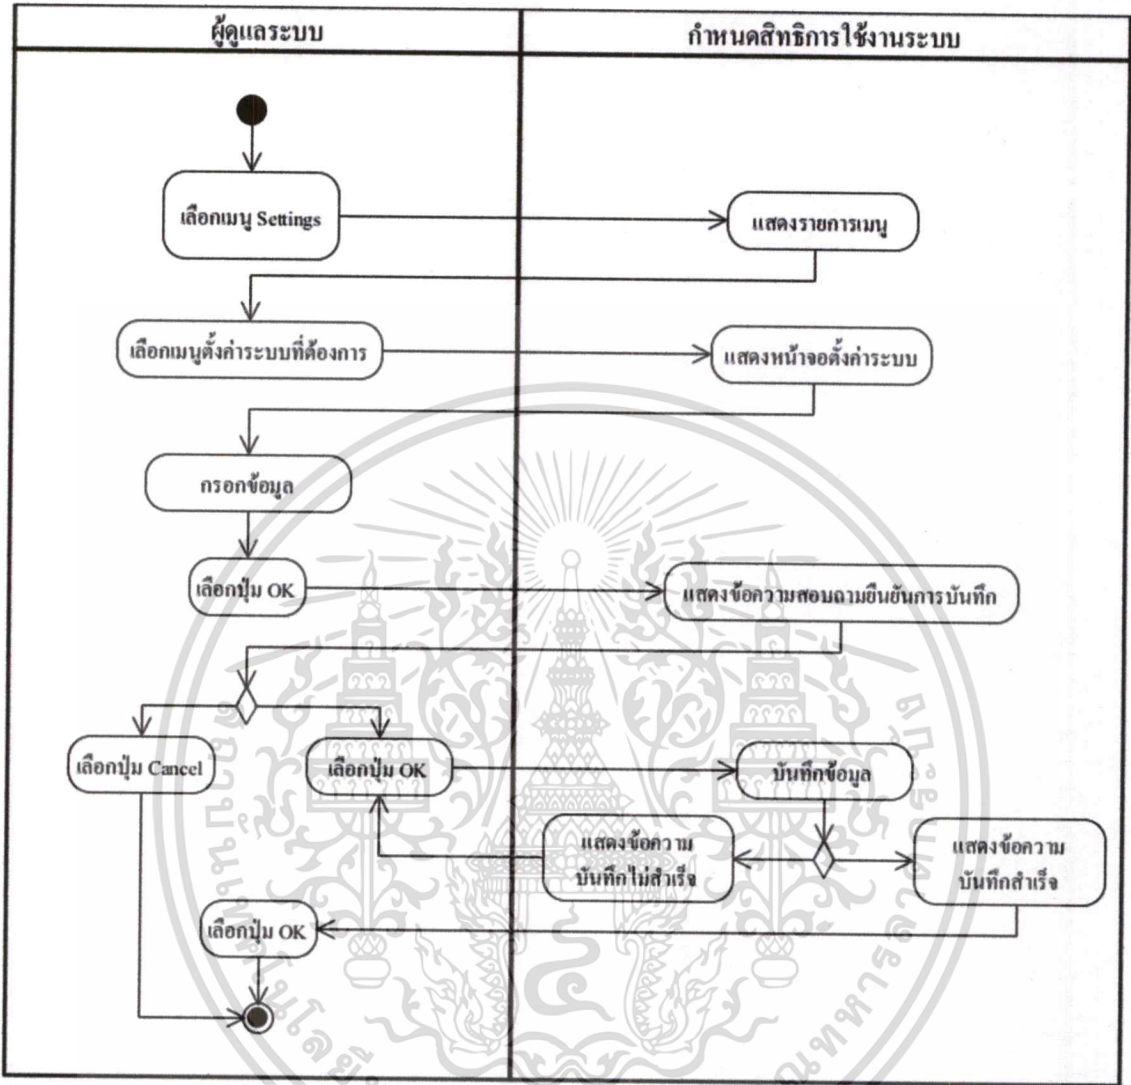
| ผู้ดูแลระบบ | กำหนดสิทธิการใช้งานระบบ |
|---|---|

เลือกเมนู Settings

แสดงรายการเมนู

เลือกเมนูตั้งค่าระบบที่ต้องการ

แสดงหน้าจอตั้งค่าระบบ

กรอกข้อมูล

เลือกปุ่ม OK

แสดงข้อความสอบถามยืนยันการบันทึก

เลือกปุ่ม Cancel

เลือกปุ่ม OK

บันทึกข้อมูล

แสดงข้อความ บันทึกไม่สำเร็จ

แสดงข้อความ บันทึกสำเร็จ

เลือกปุ่ม OK